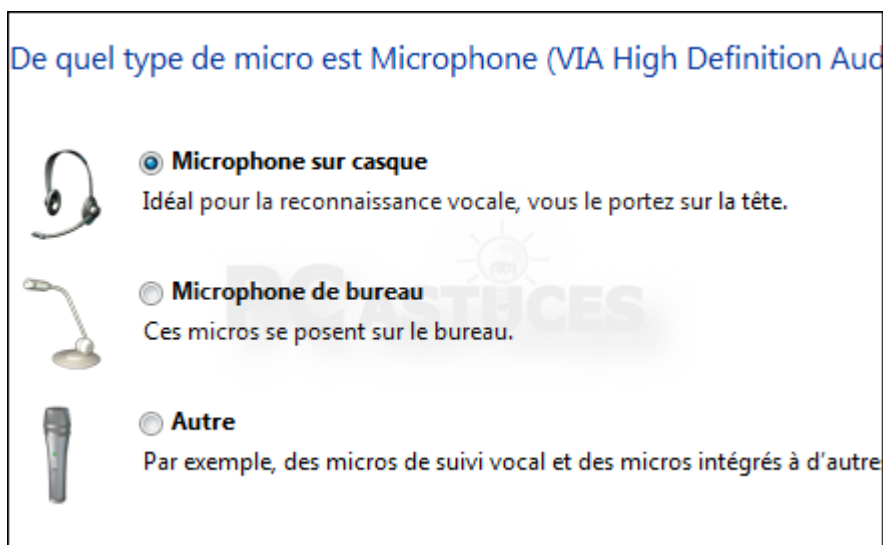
De quel type de micro est Microphone (VIA High Definition Aud

Microphone sur casque
Idéal pour la reconnaissance vocale, vous le portez sur la tête.

Microphone de bureau
Ces micros se posent sur le bureau.

Autre
Par exemple, des micros de suivi vocal et des micros intégrés à d'autre

PC ASTUCES